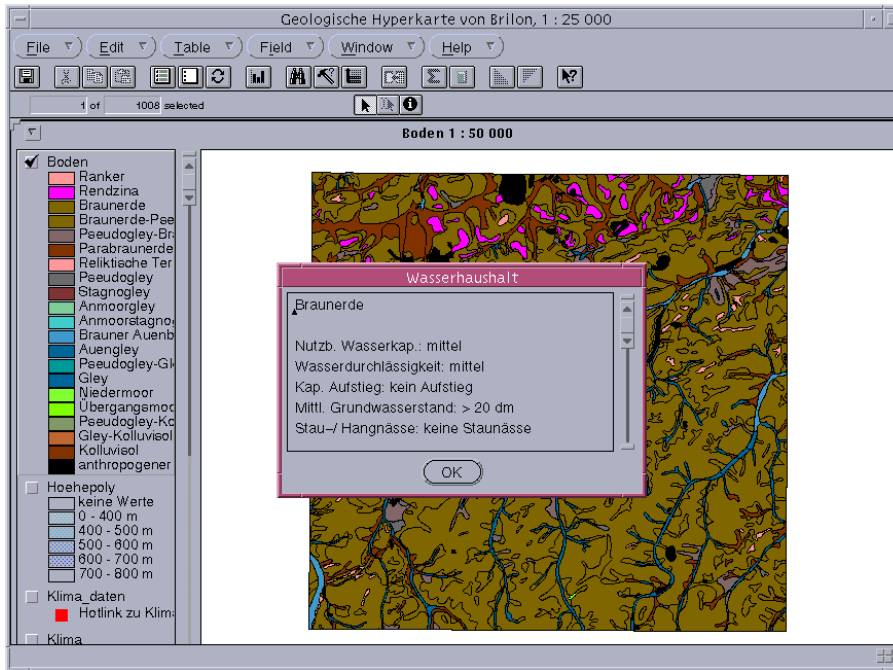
Geologische Hyperkarte von Brilon, 1 : 25 000

File
Edit
Table
Field
Window
Help

1 of 1008 selected

Boden 1 : 50 000

Boden
Ranker
Rendzina
Braunerde
Braunerde-Pse
Pseudogley-Bra
Parabraunerde
Reliktische Ter
Pseudogley
Stagnogley
Anmoorgley
Anmoorstagno
Brauner Auenb
Auengley
Pseudogley-Gl
Gley
Niedermoor
Übergangsmoo
Pseudogley-Ko
Gley-Kolluvisol
Kolluvisol
anthropogener

Hoehepoly
keine Werte
0 - 400 m
400 - 500 m
500 - 600 m
600 - 700 m
700 - 800 m

Klima_daten
Hotlink zu Klima

Klima

Wasserhaushalt

Braunerde

Nutzb. Wasserkap.: mittel
Wasserdurchlässigkeit: mittel
Kap. Aufstieg: kein Aufstieg
Mittl. Grundwasserstand: > 20 dm
Stau-/ Hangnässe: keine Staunässe

OK